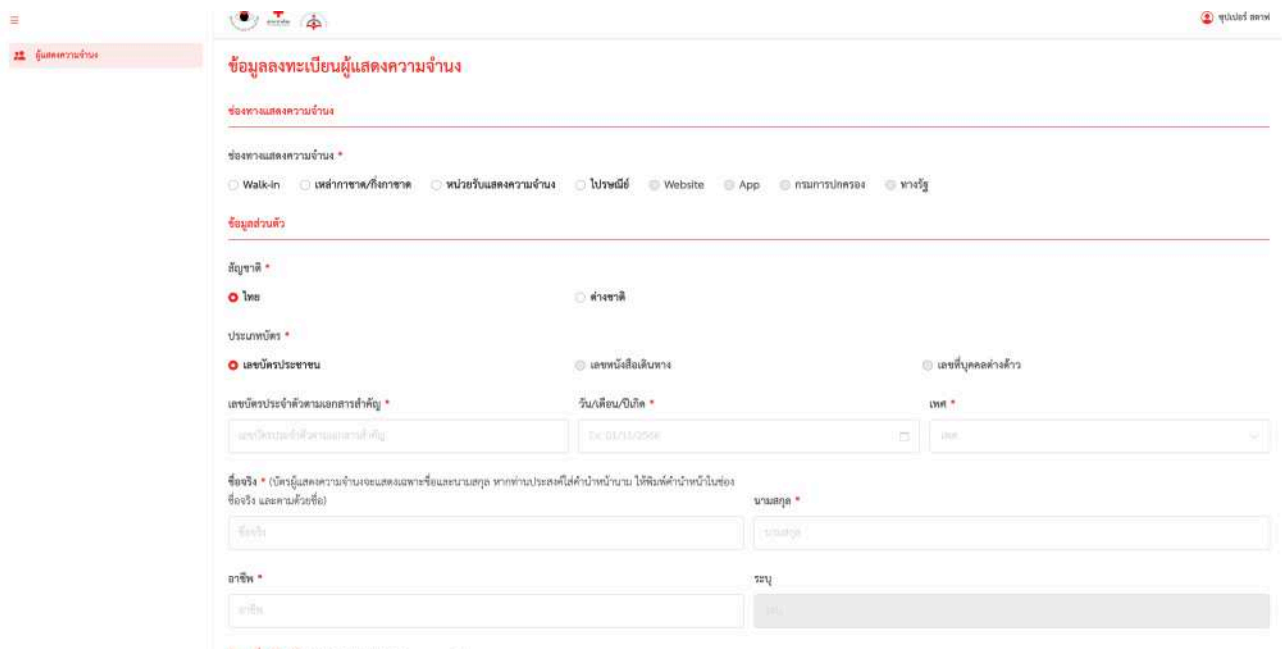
ซุปเปอร์ สตาฟ

ผู้แสดงความจำนง

ข้อมูลลงทะเบียนผู้แสดงความจำนง

ช่องทางแสดงความจำนง

ช่องทางแสดงความจำนง *

Walk-in เหล่ากาชาด/กิ่งกาชาด หน่วยรับแสดงความจำนง ไปรษณีย์ Website App กรมการปกครอง ทางรัฐ

ข้อมูลส่วนตัว

สัญชาติ *

ไทย ต่างชาติ

ประเภทบัตร *

เลขบัตรประชาชน เลขหนังสือเดินทาง เลขที่บุคคลต่างด้าว

เลขบัตรประจำตัวตามเอกสารสำคัญ * วัน/เดือน/ปีเกิด * เพศ *

เลขบัตรประจำตัวตามเอกสารสำคัญ Ex: 01/11/2566 เพศ

ชื่อจริง * (บัตรผู้แสดงความจำนงจะแสดงเฉพาะชื่อและนามสกุล หากท่านประสงค์ใส่คำนำหน้านาม ให้พิมพ์คำนำหน้าในช่องชื่อจริง และตามด้วยชื่อ) นามสกุล *

ชื่อจริง นามสกุล

อาชีพ * ระบุ

อาชีพ ระบุ